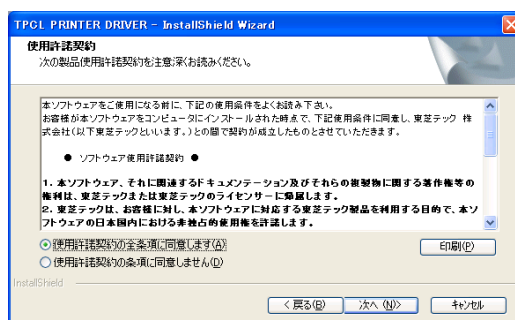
TPCL PRINTER DRIVER - InstallShield Wizard

使用許諾契約
次の製品使用許諾契約を注意深くお読みください。

本ソフトウェアをご使用になる前に、下記の使用条件をよくお読み下さい。
お客様が本ソフトウェアをコンピュータにインストールされた時点で、下記使用条件に同意し、東芝テック 株式会社(以下東芝テックといいます。)との間で契約が成立したものとさせていただきます。

● ソフトウェア使用許諾契約 ●

1. 本ソフトウェア、それに関連するドキュメンテーション及びそれらの複製物に関する著作権等の権利は、東芝テックまたは東芝テックのライセンサーに帰属します。
2. 東芝テックは、お客様に対し、本ソフトウェアに対応する東芝テック製品を利用する目的で、本ソフトウェアの日本国内における非独占的使用権を許諾します。

◉ 使用許諾契約の全条項に同意します(A)
○ 使用許諾契約の条項に同意しません(D)

印刷(P)

InstallShield

< 戻る(B)　次へ(N)>　キャンセル